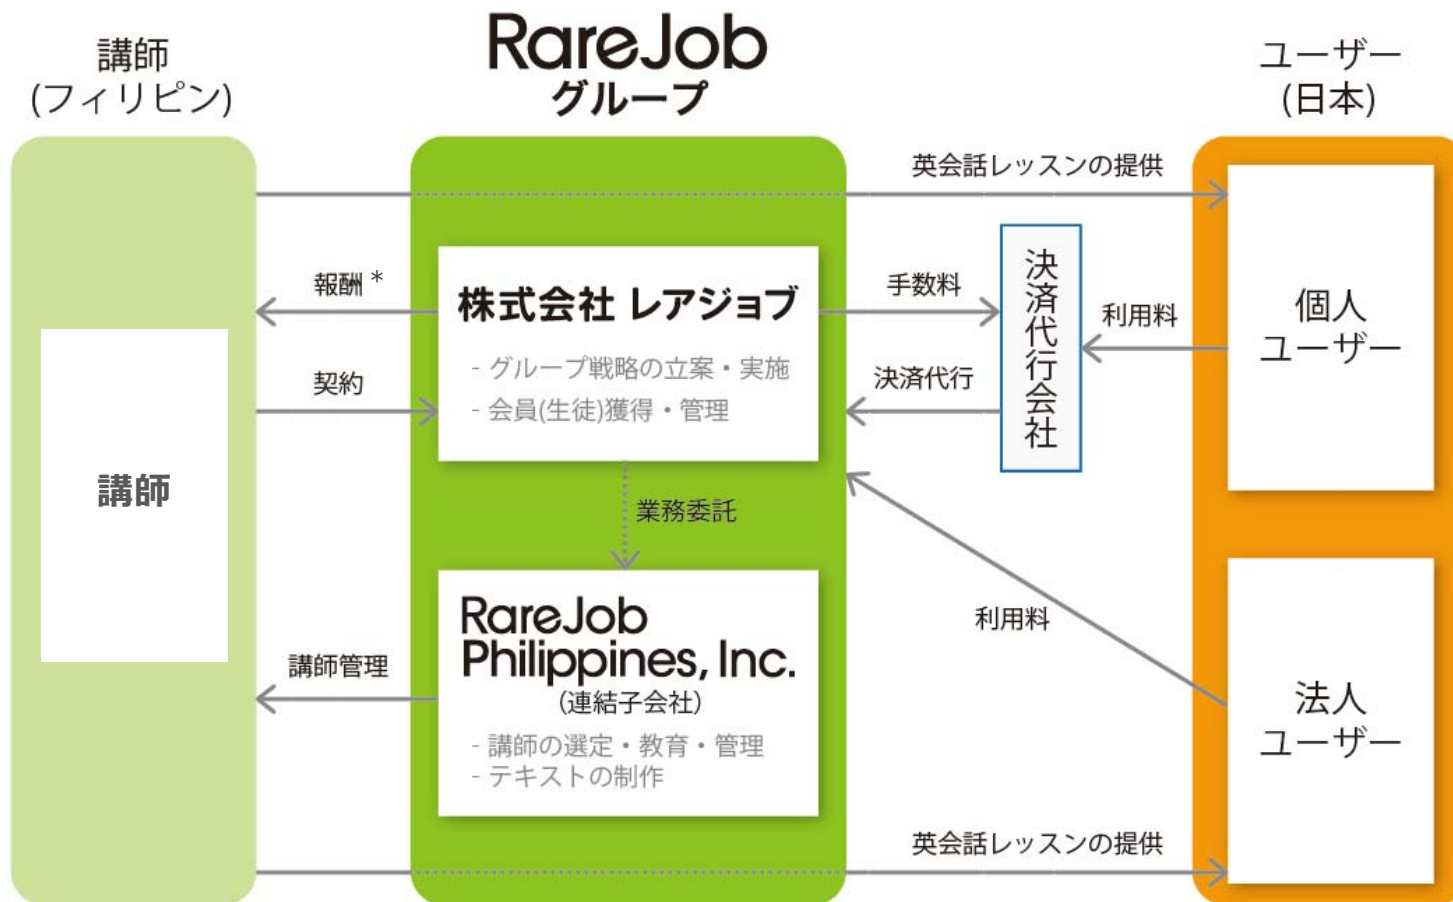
講師
(フィリピン)

RareJob
グループ

ユーザー
(日本)

英会話レッスンの提供

報酬 ＊

株式会社 レアジョブ
- グループ戦略の立案・実施
- 会員(生徒)獲得・管理

手数料

決済代行会社

利用料

個人
ユーザー

契約

決済代行

講師

業務委託

RareJob
Philippines, Inc.
(連結子会社)
- 講師の選定・教育・管理
- テキストの制作

利用料

講師管理

法人
ユーザー

英会話レッスンの提供